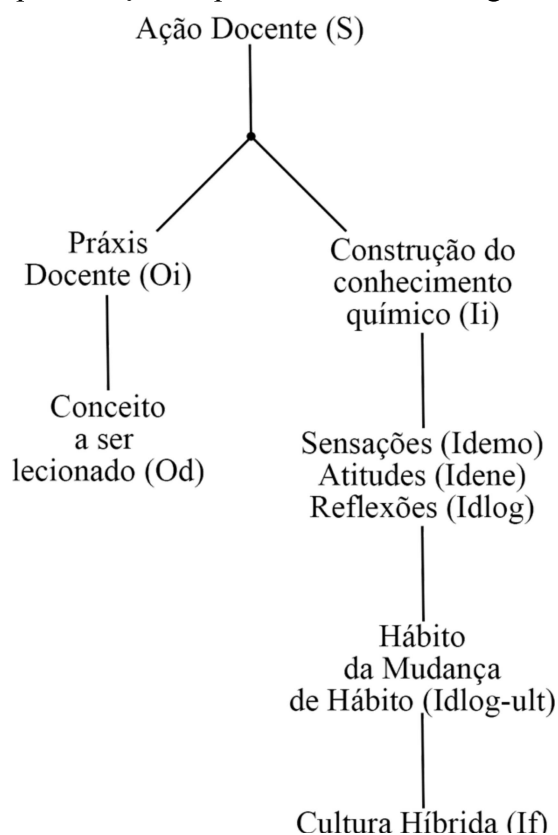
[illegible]

Ação Docente (S)

Práxis Docente (Oi)

Conceito a ser lecionado (Od)

Construção do conhecimento químico (Ii)

Sensações (Idemo)
Atitudes (Idene)
Reflexões (Idlog)

Hábito da Mudança de Hábito (Idlog-ult)

Cultura Híbrida (If)